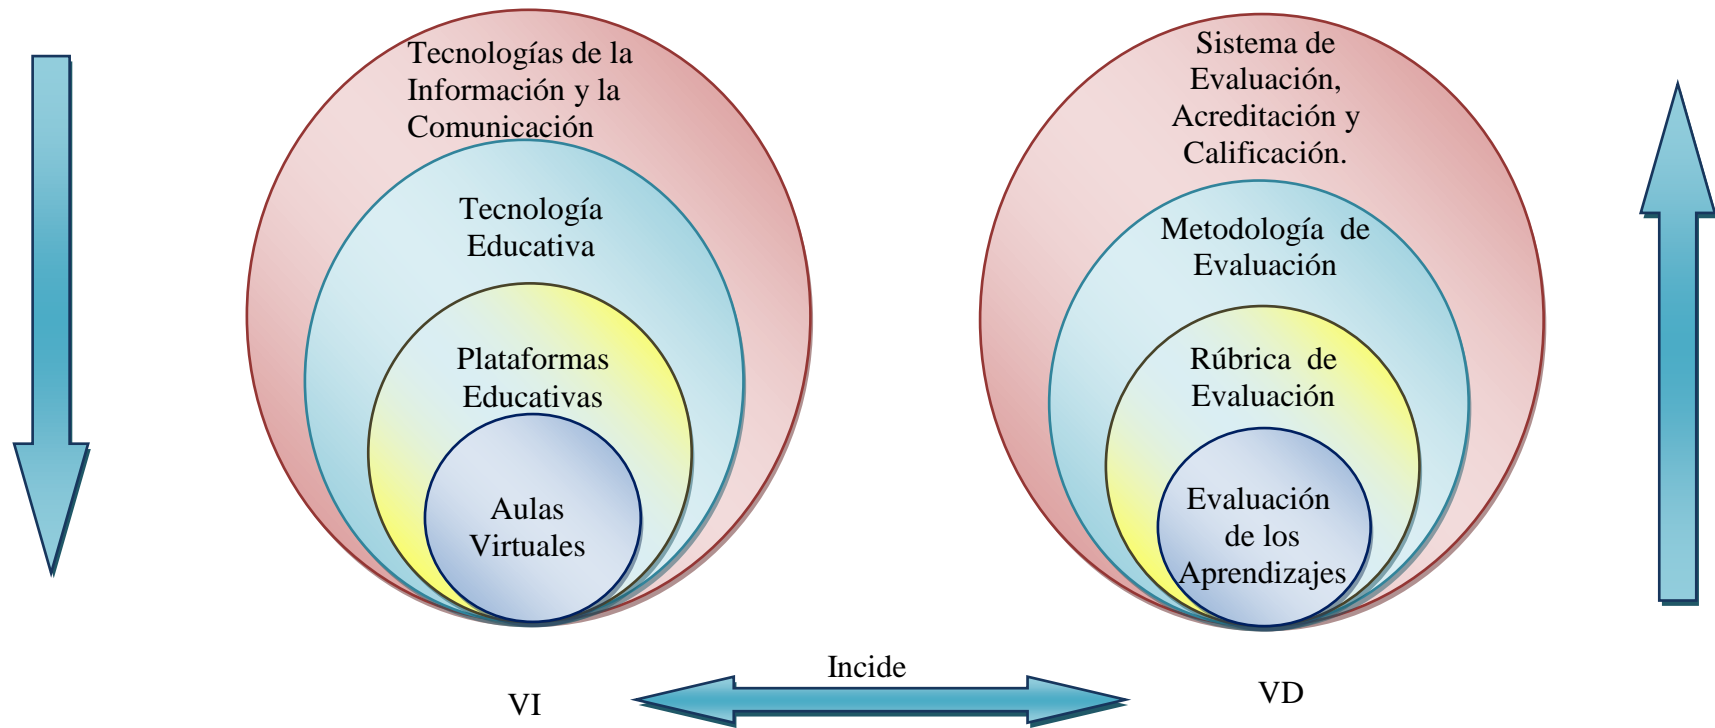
Tecnologías de la Información y la Comunicación

Tecnología Educativa

Plataformas Educativas

Aulas Virtuales

Sistema de Evaluación, Acreditación y Calificación.

Metodología de Evaluación

Rúbrica de Evaluación

Evaluación de los Aprendizajes

Incide

VI

VD